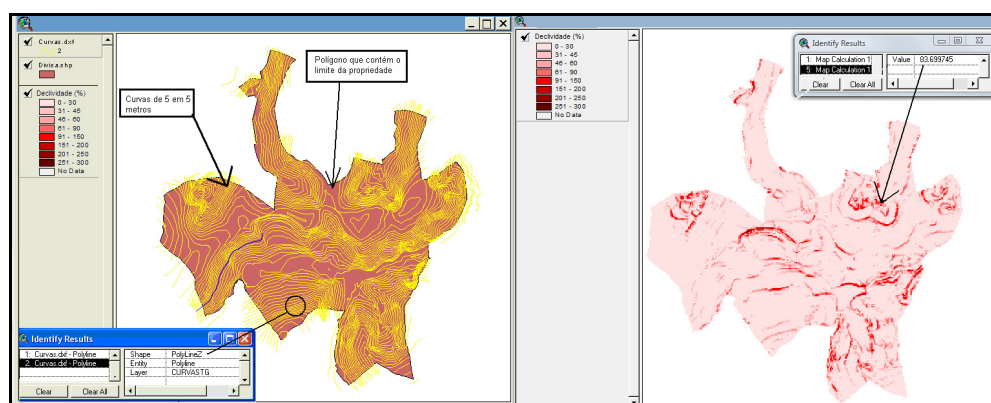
Curvas.dxf
2
Divisa.shp
Declividade (%)
0 - 30
31 - 45
46 - 60
61 - 90
91 - 150
151 - 200
201 - 250
251 - 300
No Data

Curvas de 5 em 5 metros

Polígono que contém o limite da propriedade

Identify Results
1: Curvas.dxf - Polyline
2: Curvas.dxf - Polyline

| Shape | PolyLineZ |
|---|---|
| Entity | Polyline |
| Layer | CURVASTG |

Clear
Clear All

Declividade (%)
0 - 30
31 - 45
46 - 60
61 - 90
91 - 150
151 - 200
201 - 250
251 - 300
No Data

Identify Results
1: Map Calculation 1
2: Map Calculation 1
Value 83.699745
Clear
Clear All